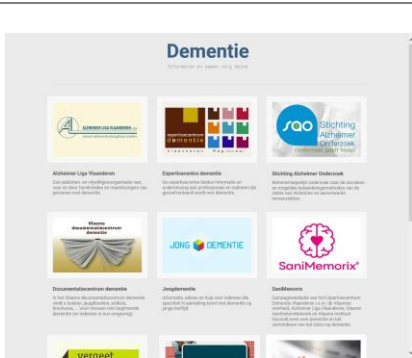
Dementie

Informatie en zaken rond dolos

ALZHEIMER LIGA VLAANDEREN

Alzheimer Liga Vlaanderen

Een patiënten- en mijnfiguurorganisatie voor, voor en door familieleden en mantelzorgers van personen met dementie.

expertisecentrum dementie Vlaanderen Regionaal

Expertisecentra dementie

De expertisecentra bieden informatie en ondersteuning aan professionals en iedereen die geconfronteerd wordt met dementie.

SAO Stichting Alzheimer Onderzoek

Stichting Alzheimer Onderzoek

Wetenschappelijk onderzoek naar de oorzaken en mogelijke behandelingsmethoden van de ziekte van Alzheimer en aanverwante hersenziekten.

Vlaams documentatiecentrum dementie

Documentatiecentrum dementie

In het Vlaams documentatiecentrum dementie vindt u boeken, tijdschriften, artikels, brochures, ... Voor mensen met beginnende dementie (en iedereen in hun omgeving).

JONG DEMENTIE

Jongdementie

Informatie, advies en hulp voor iedereen die specifiek in aanraking komt met dementie op jonge leeftijd.

SaniMemorix

SaniMemorix

Campagnewebsite van het Expertisecentrum Dementie Vlaanderen v.z.w., de Vlaamse overheid, Alzheimer Liga Vlaanderen, Vlaams Apothekersnetwerk en Vlaams Instituut Gezond Leven over preventie en het verminderen van het risico op dementie.

vergeet